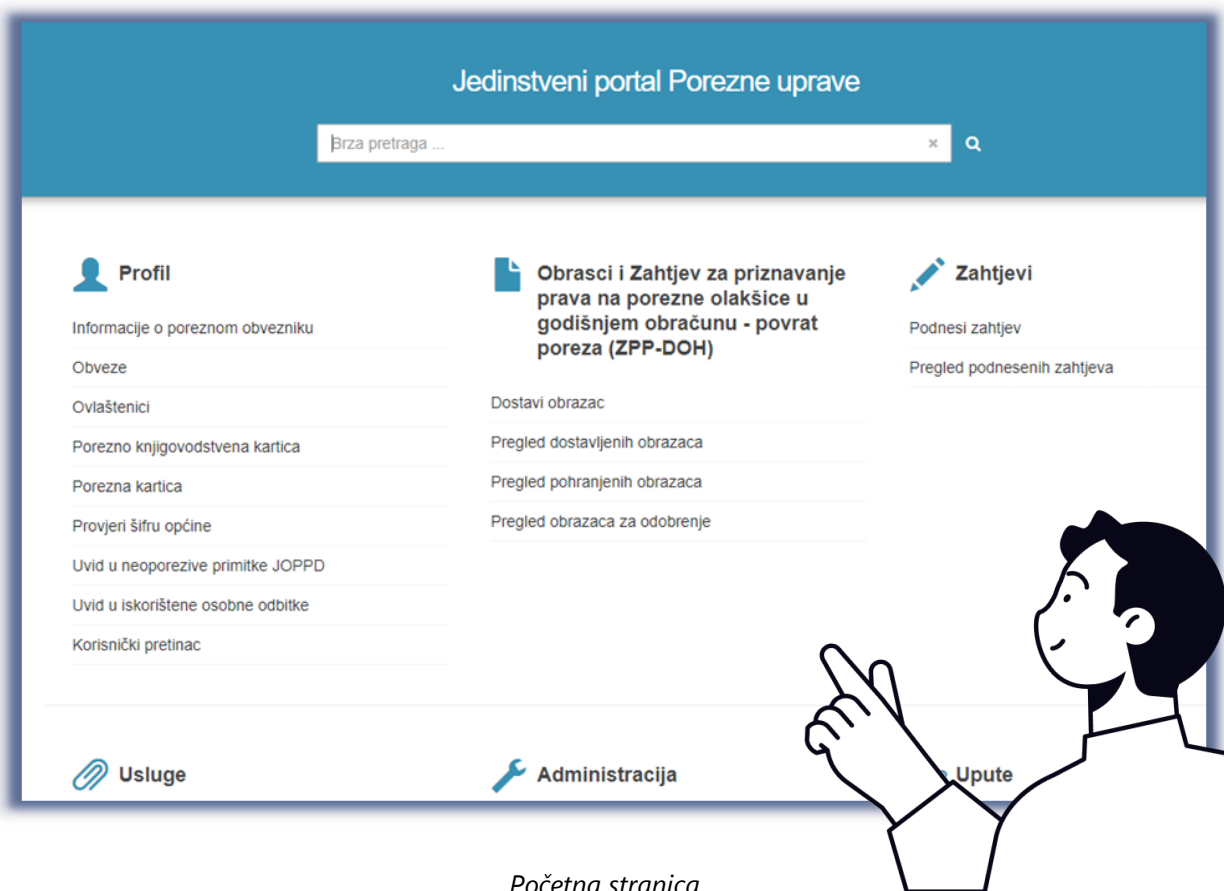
Jedinstveni portal Porezne uprave

Brza pretraga ...

×

Profil

Informacije o poreznom obvezniku

Obveze

Ovlaštenici

Porezno knjigovodstvena kartica

Porezna kartica

Provjeri šifru općine

Uvid u neoporezive primitke JOPPD

Uvid u iskorištene osobne odbitke

Korisnički pretinac

Obrasci i Zahtjev za priznavanje prava na porezne olakšice u godišnjem obračunu - povrat poreza (ZPP-DOH)

Dostavi obrazac

Pregled dostavljenih obrazaca

Pregled pohranjenih obrazaca

Pregled obrazaca za odobrenje

Zahtjevi

Podnesi zahtjev

Pregled podnesenih zahtjeva

Usluge

Administracija

Upute

Početna stranica